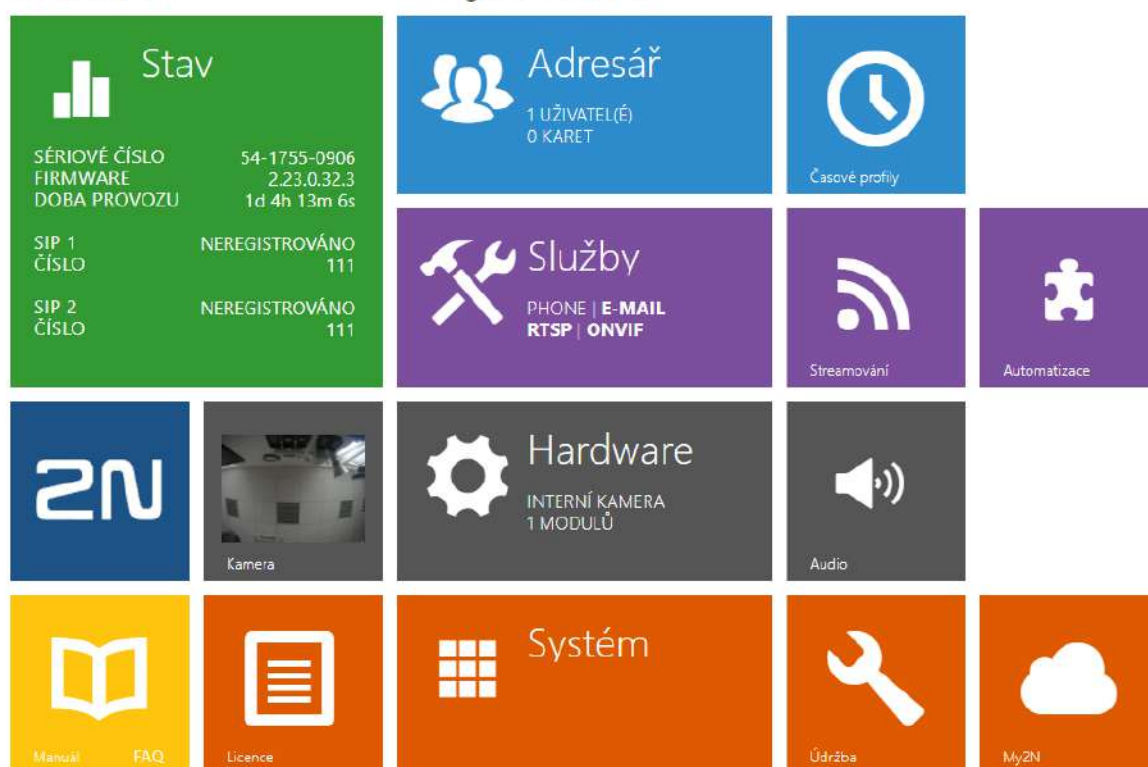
Stav

SÉRIOVÉ ČÍSLO 54-1755-0906
FIRMWARE 2.23.0.32.3
DOBA PROVOZU 1d 4h 13m 6s

SIP 1 NEREGISTROVÁNO
ČÍSLO 111

SIP 2 NEREGISTROVÁNO
ČÍSLO 111

Adresář
1 UŽIVATEL(É)
0 KARET

Časové profily

Služby
PHONE | E-MAIL
RTSP | ONVIF

Streamování

Automatizace

2N

Kamera

Hardware
INTERNÍ KAMERA
1 MODULŮ

Audio

Manuál FAQ

Licence

Systém

Údržba

My2N